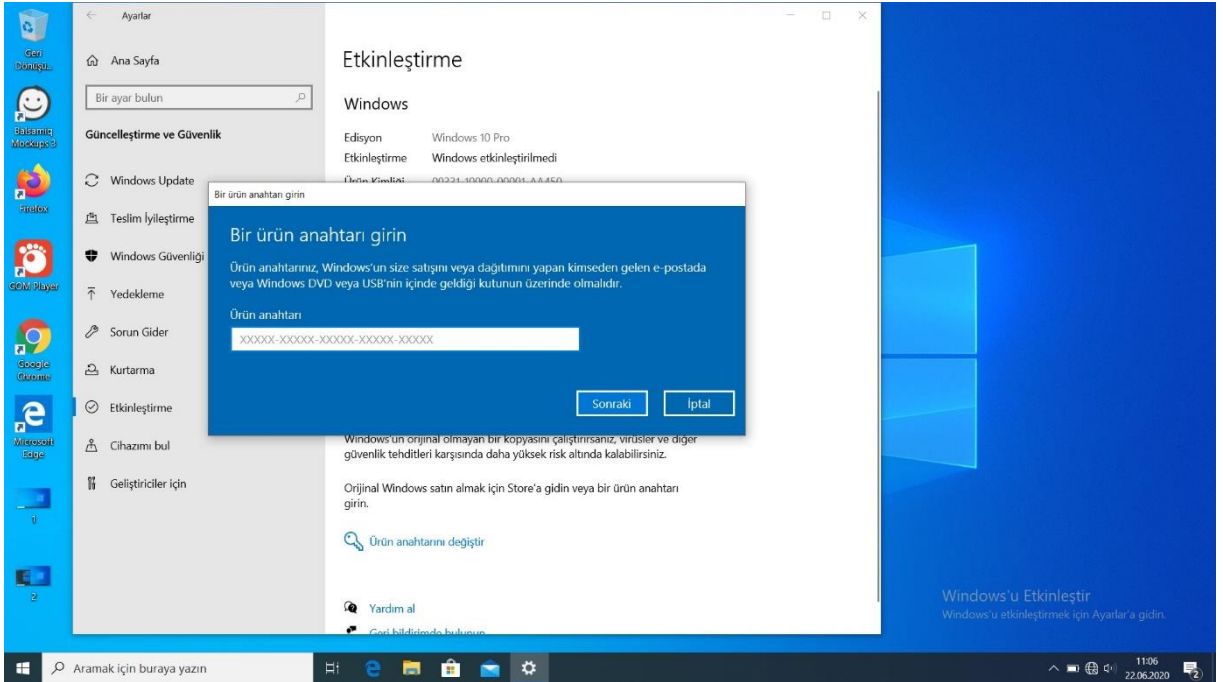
Geri Dönüşü...

Balsamiq Mockups 3

Firefox

GOM Player

Google Chrome

Microsoft Edge

1

2

Ayarlar

Ana Sayfa

Bir ayar bulun

Güncelleştirme ve Güvenlik

Windows Update

Teslim İyileştirme

Windows Güvenliği

Yedekleme

Sorun Gider

Kurtarma

Etkinleştirme

Cihazımı bul

Geliştiriciler için

Etkinleştirme

Windows

Edisyon Windows 10 Pro

Etkinleştirme Windows etkinleştirilmedi

Ürün Kimliği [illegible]

Bir ürün anahtarı girin

Bir ürün anahtarı girin

Ürün anahtarınız, Windows'un size satışını veya dağıtımını yapan kimseden gelen e-postada veya Windows DVD veya USB'nin içinde geldiği kutunun üzerinde olmalıdır.

Ürün anahtarı

XXXXX-XXXXX-XXXXX-XXXXX-XXXXX

Sonraki

İptal

Windows'un orijinal olmayan bir kopyasını çalıştırırsanız, virüsler ve diğer güvenlik tehditleri karşısında daha yüksek risk altında kalabilirsiniz.

Orijinal Windows satın almak için Store'a gidin veya bir ürün anahtarı girin.

Ürün anahtarını değiştir

Yardım al

Geri bildirimde bulunun

Windows'u Etkinleştir
Windows'u etkinleştirmek için Ayarlar'a gidin.

Aramak için buraya yazın

11:06
22.06.2020